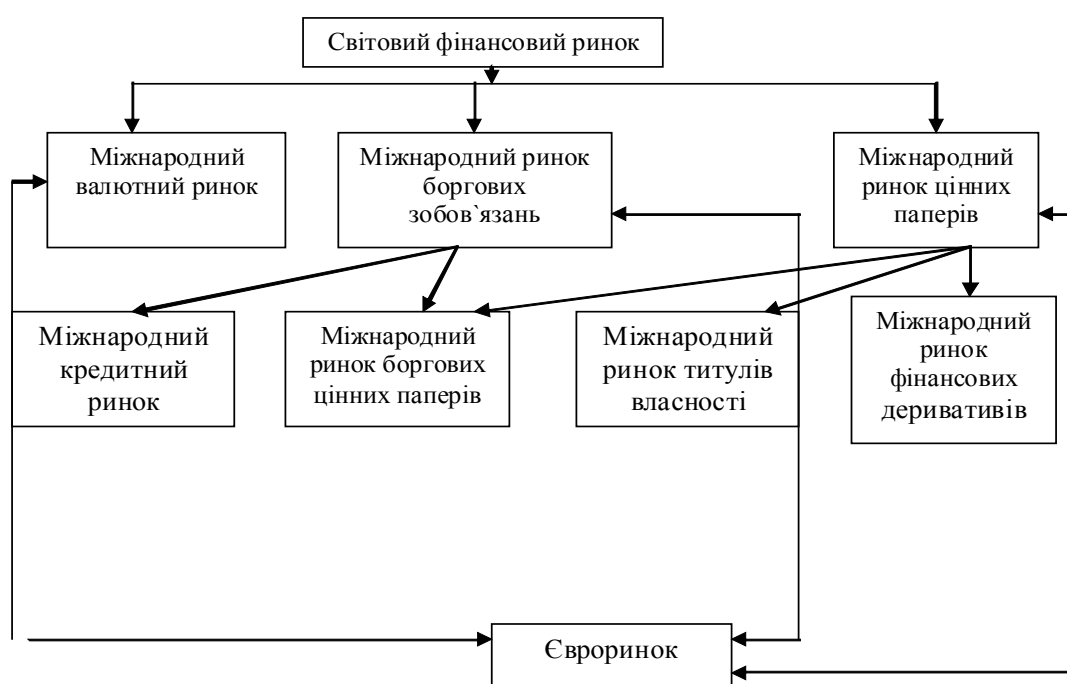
Світовий фінансовий ринок

Міжнародний валютний ринок

Міжнародний ринок боргових зобов`язань

Міжнародний ринок цінних паперів

Міжнародний кредитний ринок

Міжнародний ринок боргових цінних паперів

Міжнародний ринок титулів власності

Міжнародний ринок фінансових деривативів

Євроринок